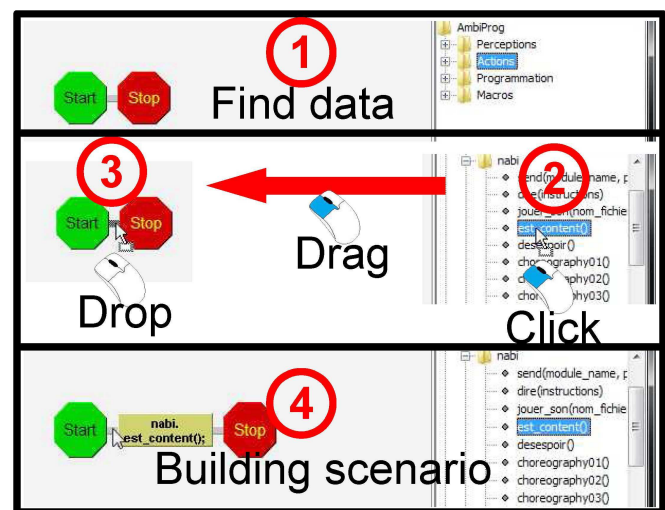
1

Start Stop

Find data

AmbiProg
Perceptions
Actions
Programmation
Macros

3

Start Stop

Drop

Drag

2

nabi
send(module_name, p
dire(instructions)
jouer_son(nom_fichie
est_content()
desespoir()
choreography01()
choreography02()
choreography03()

Click

Start

nabi.
est_content();

Stop

4

Building scenario

nabi
send(module_name, p
dire(instructions)
jouer_son(nom_fichie
est_content()
desespoir()
choreography01()
choreography02()
choreography03()